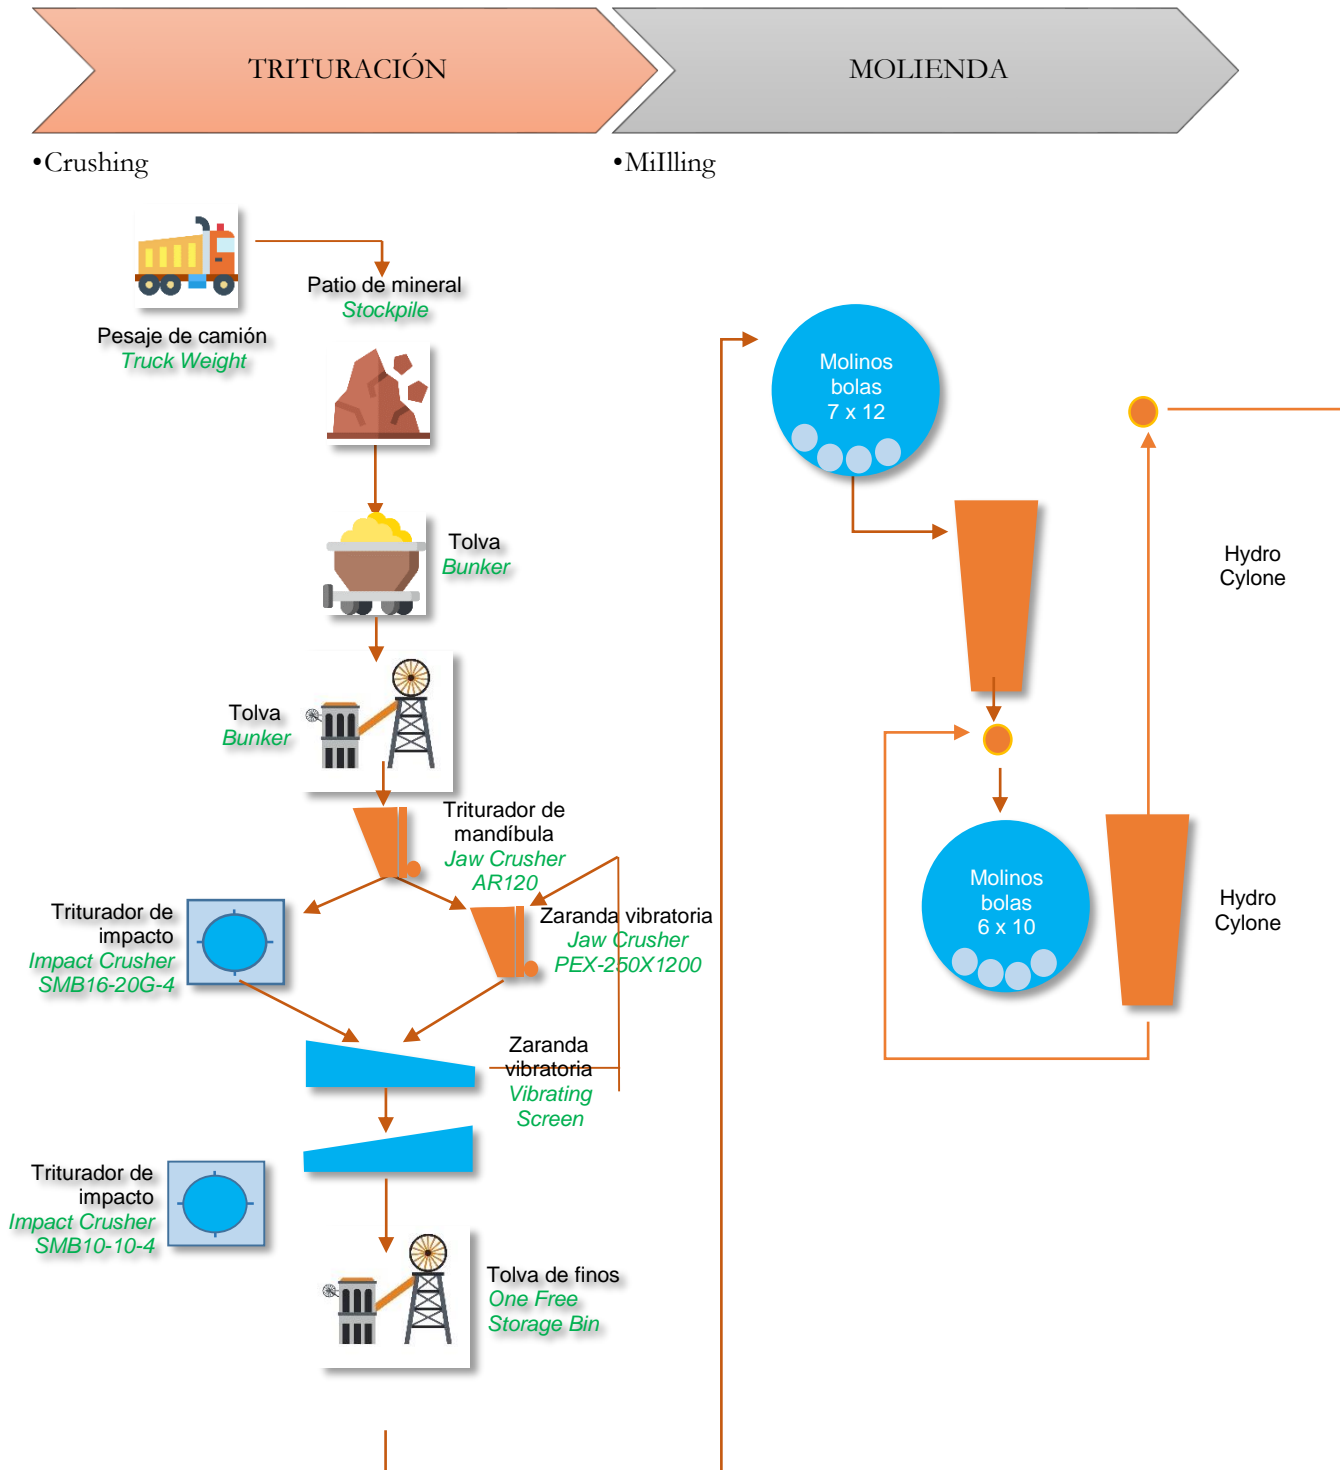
TRITURACIÓN

MOLIENDA

•Crushing

•MiIlling

Patio de mineral
Stockpile

Pesaje de camión
Truck Weight

Tolva
Bunker

Tolva
Bunker

Triturador de mandíbula
Jaw Crusher
AR120

Triturador de impacto
Impact Crusher
SMB16-20G-4

Zaranda vibratoria
Jaw Crusher
PEX-250X1200

Zaranda vibratoria
Vibrating Screen

Triturador de impacto
Impact Crusher
SMB10-10-4

Tolva de finos
One Free
Storage Bin

Molinos bolas
7 x 12

Hydro Cylone

Molinos bolas
6 x 10

Hydro Cylone